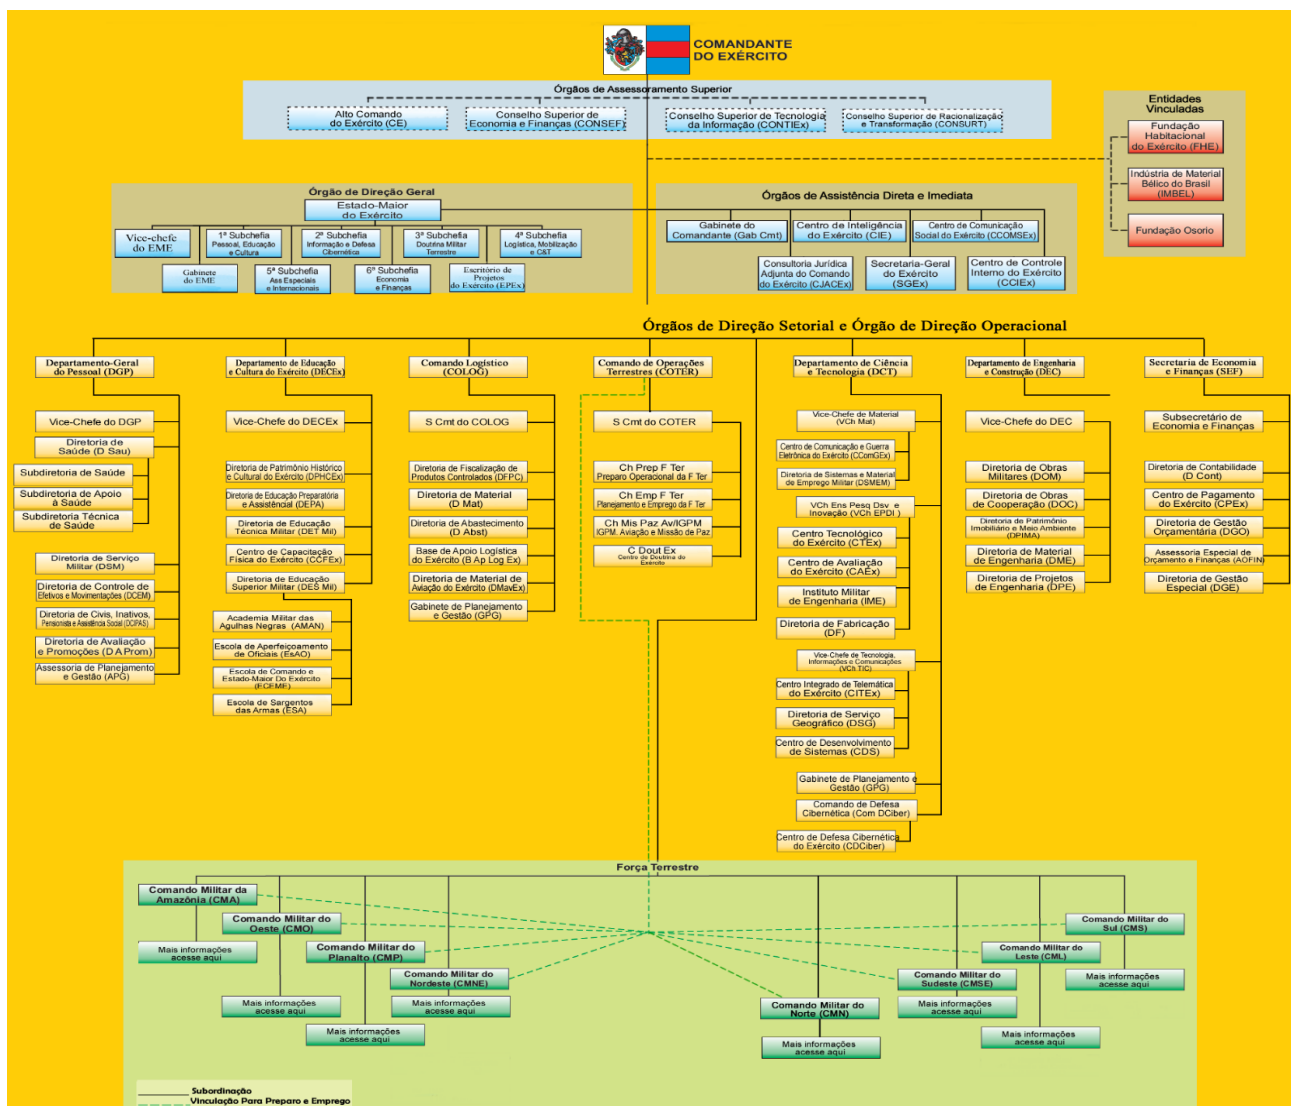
COMANDANTE DO EXÉRCITO

Órgãos de Assessoramento Superior

Alto Comando do Exército (ACE)

Conselho Superior de Economia e Finanças (CONSEF)

Conselho Superior de Tecnologia da Informação (CONTIEx)

Conselho Superior de Racionalização e Transformação (CONSURT)

Entidades Vinculadas

Fundação Habitacional do Exército (FHE)

Indústria de Material Bélico do Brasil (IMBEL)

Fundação Osorio

Órgão de Direção Geral

Estado-Maior do Exército

Vice-chefe do EME

1ª Subchefia Pessoal, Educação e Cultura

2ª Subchefia Informação e Defesa Cibernética

3ª Subchefia Doutrina Militar Terrestre

4ª Subchefia Logística, Mobilização e C&T

Gabinete do EME

5ª Subchefia Ass Especiais e Internacionais

6ª Subchefia Economia e Finanças

Escritório de Projetos do Exército (EPEx)

Órgãos de Assistência Direta e Imediata

Gabinete do Comandante (Gab Cmt)

Centro de Inteligência do Exército (CIE)

Centro de Comunicação Social do Exército (CCOMSEx)

Consultoria Jurídica Adjunta do Comando do Exército (CJACEx)

Secretaria-Geral do Exército (SGEx)

Centro de Controle Interno do Exército (CCIEx)

Órgãos de Direção Setorial e Órgão de Direção Operacional

Departamento-Geral do Pessoal (DGP)

Vice-Chefe do DGP

Diretoria de Saúde (D Sau)

Subdiretoria de Saúde

Subdiretoria de Apoio à Saúde

Subdiretoria Técnica de Saúde

Diretoria de Serviço Militar (DSM)

Diretoria de Controle de Efetivos e Movimentações (DCEM)

Diretoria de Civis, Inativos, Pensionistas e Assistência Social (DCIPAS)

Diretoria de Avaliação e Promoções (D A Prom)

Assessoria de Planejamento e Gestão (APG)

Departamento de Educação e Cultura do Exército (DECEx)

Vice-Chefe do DECEx

Diretoria de Patrimônio Histórico e Cultural do Exército (DPHCEx)

Diretoria de Educação Preparatória e Assistencial (DEPA)

Diretoria de Educação Técnica Militar (DET Mil)

Centro de Capacitação Física do Exército (CCFEx)

Diretoria de Educação Superior Militar (DES Mil)

Academia Militar das Agulhas Negras (AMAN)

Escola de Aperfeiçoamento de Oficiais (EsAO)

Escola de Comando e Estado-Maior Do Exército (ECEME)

Escola de Sargentos das Armas (ESA)

Comando Logístico (COLOG)

S Cmt do COLOG

Diretoria de Fiscalização de Produtos Controlados (DFPC)

Diretoria de Material (D Mat)

Diretoria de Abastecimento (D Abst)

Base de Apoio Logística do Exército (B Ap Log Ex)

Diretoria de Material de Aviação do Exército (DMavEx)

Gabinete de Planejamento e Gestão (GPG)

Comando de Operações Terrestres (COTER)

S Cmt do COTER

Ch Prep F Ter Preparo Operacional da F Ter

Ch Emp F Ter Planejamento e Emprego da F Ter

Ch Mis Paz Av/IGPM IGPM, Aviação e Missão de Paz

C Dout Ex Centro de Doutrina do Exército

Departamento de Ciência e Tecnologia (DCT)

Vice-Chefe de Material (VCh Mat)

Centro de Comunicação e Guerra Eletrônica do Exército (CCOmGEx)

Diretoria de Sistemas e Material de Emprego Militar (DSMEM)

VCh Ens Pesq Dsv e Inovação (VCh EPDI)

Centro Tecnológico do Exército (CTEx)

Centro de Avaliação do Exército (CAEx)

Instituto Militar de Engenharia (IME)

Diretoria de Fabricação (DF)

Vice-Chefe de Tecnologia, Informações e Comunicações (VCh TIC)

Centro Integrado de Telemática do Exército (CITEx)

Diretoria de Serviço Geográfico (DSG)

Centro de Desenvolvimento de Sistemas (CDS)

Gabinete de Planejamento e Gestão (GPG)

Comando de Defesa Cibernética (Com DCiber)

Centro de Defesa Cibernética do Exército (CDCiber)

Departamento de Engenharia e Construção (DEC)

Vice-Chefe do DEC

Diretoria de Obras Militares (DOM)

Diretoria de Obras de Cooperação (DOC)

Diretoria de Patrimônio Imobiliário e Meio Ambiente (DPIMA)

Diretoria de Material de Engenharia (DME)

Diretoria de Projetos de Engenharia (DPE)

Secretaria de Economia e Finanças (SEF)

Subsecretário de Economia e Finanças

Diretoria de Contabilidade (D Cont)

Centro de Pagamento do Exército (CPEx)

Diretoria de Gestão Orçamentária (DGO)

Assessoria Especial de Orçamento e Finanças (AOFIN)

Diretoria de Gestão Especial (DGE)

Força Terrestre

Comando Militar da Amazônia (CMA)

Mais informações acesse aqui

Comando Militar do Oeste (CMO)

Mais informações acesse aqui

Comando Militar do Planalto (CMP)

Mais informações acesse aqui

Comando Militar do Nordeste (CMNE)

Mais informações acesse aqui

Comando Militar do Norte (CMN)

Mais informações acesse aqui

Comando Militar do Sudeste (CMSE)

Mais informações acesse aqui

Comando Militar do Leste (CML)

Mais informações acesse aqui

Comando Militar do Sul (CMS)

Mais informações acesse aqui

Subordinação

Vinculação Para Preparo e Emprego